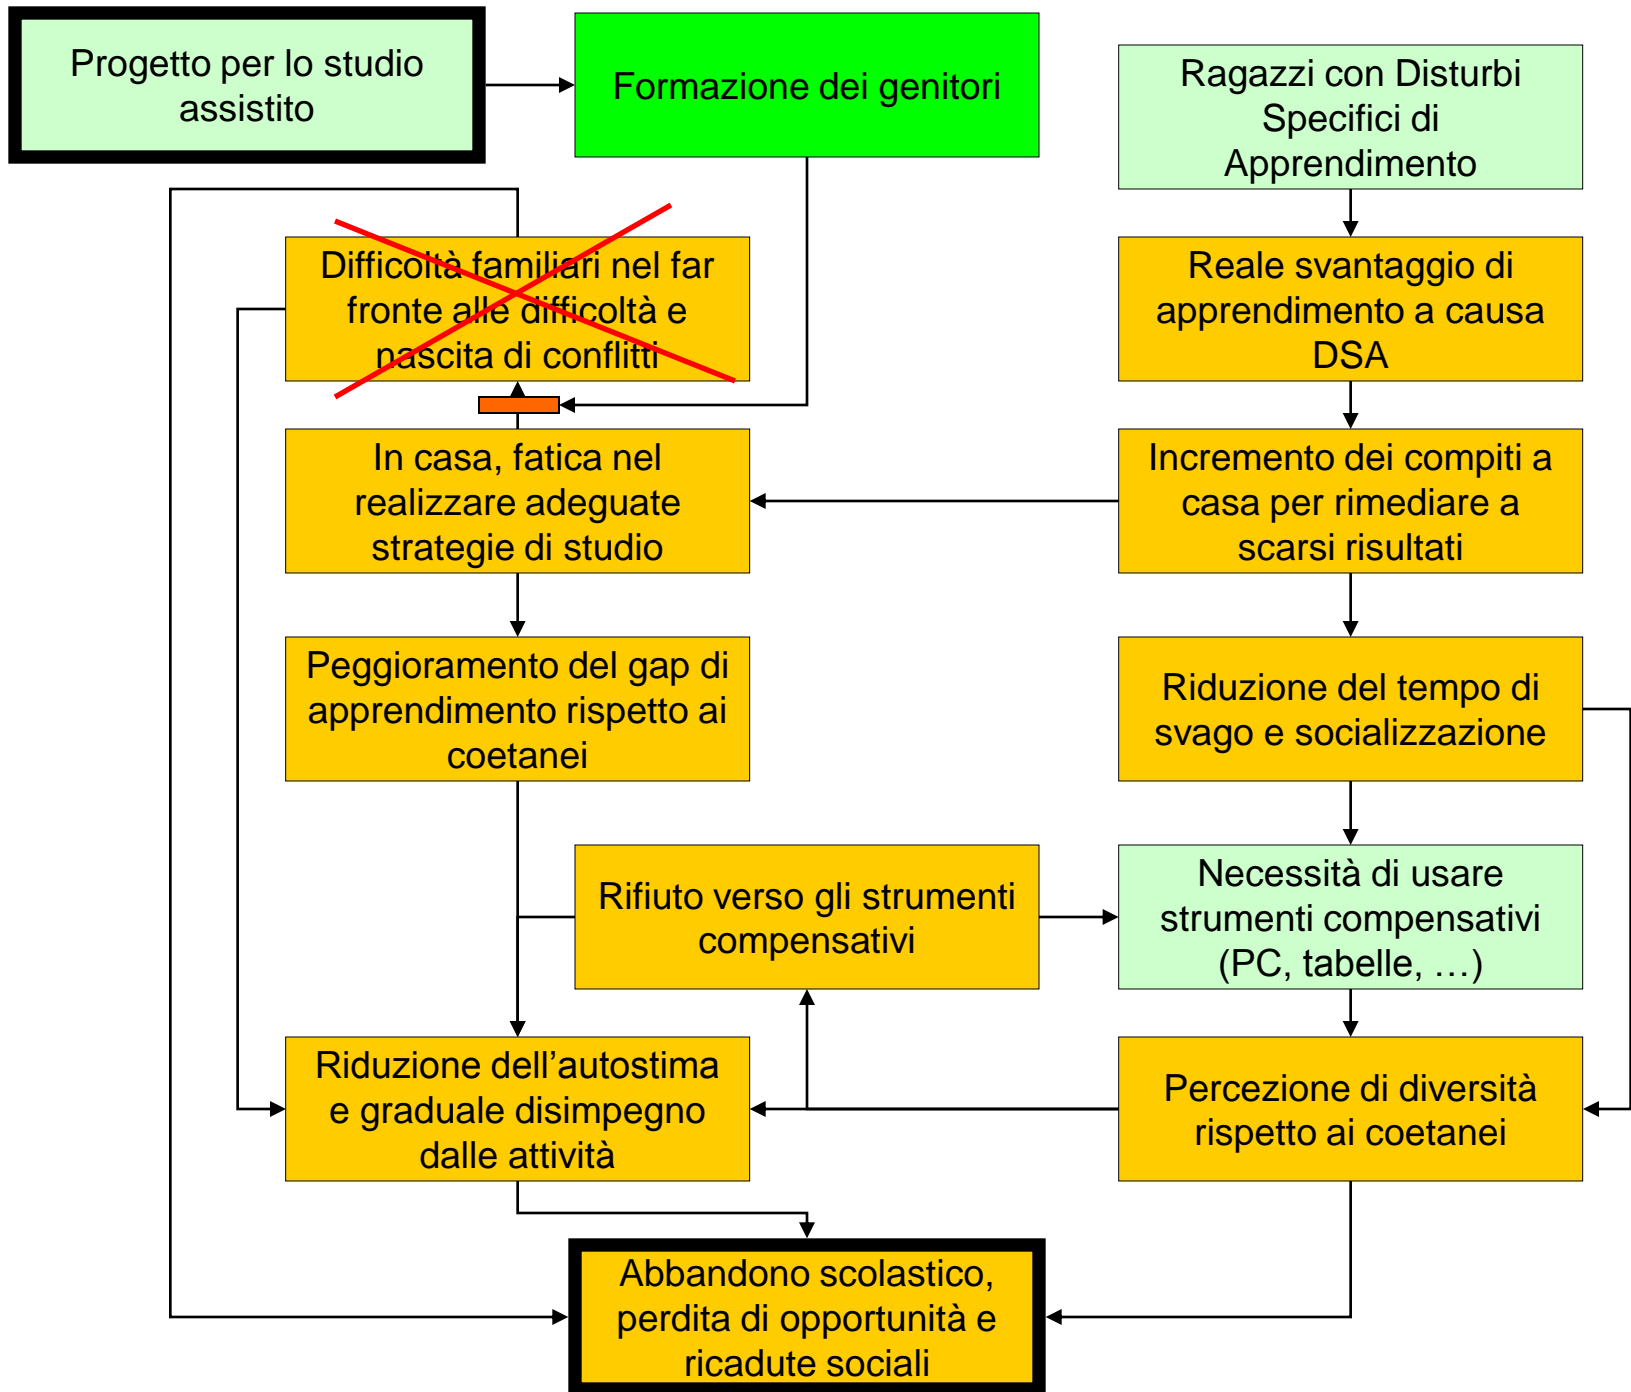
Progetto per lo studio assistito

Formazione dei genitori

Ragazzi con Disturbi Specifici di Apprendimento

Difficoltà familiari nel far fronte alle difficoltà e nascita di conflitti

Reale svantaggio di apprendimento a causa DSA

In casa, fatica nel realizzare adeguate strategie di studio

Incremento dei compiti a casa per rimediare a scarsi risultati

Peggioramento del gap di apprendimento rispetto ai coetanei

Riduzione del tempo di svago e socializzazione

Rifiuto verso gli strumenti compensativi

Necessità di usare strumenti compensativi (PC, tabelle, …)

Riduzione dell’autostima e graduale disimpegno dalle attività

Percezione di diversità rispetto ai coetanei

Abbandono scolastico, perdita di opportunità e ricadute sociali